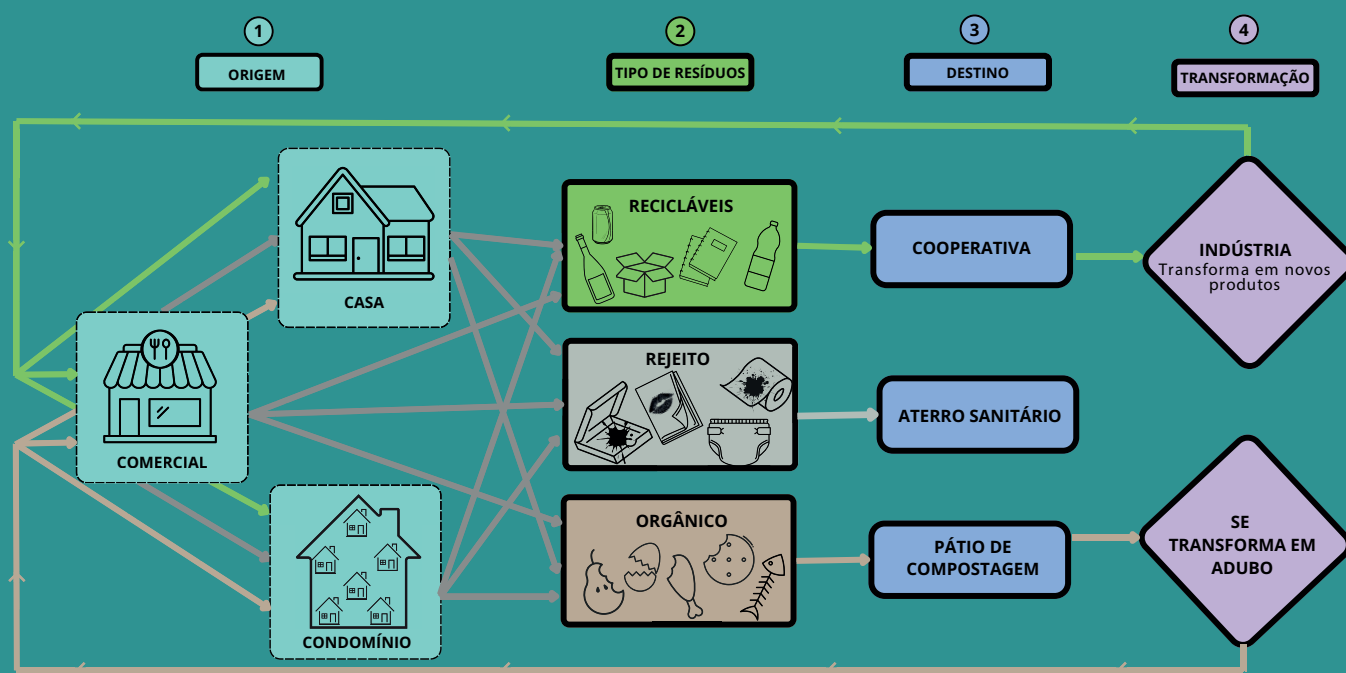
1
ORIGEM

2
TIPO DE RESÍDUOS

3
DESTINO

4
TRANSFORMAÇÃO

CASA

COMERCIAL

CONDOMÍNIO

RECICLÁVEIS

REJEITO

ORGÂNICO

COOPERATIVA

ATERRO SANITÁRIO

PÁTIO DE COMPOSTAGEM

INDÚSTRIA
Transforma em novos produtos

SE TRANSFORMA EM ADUBO